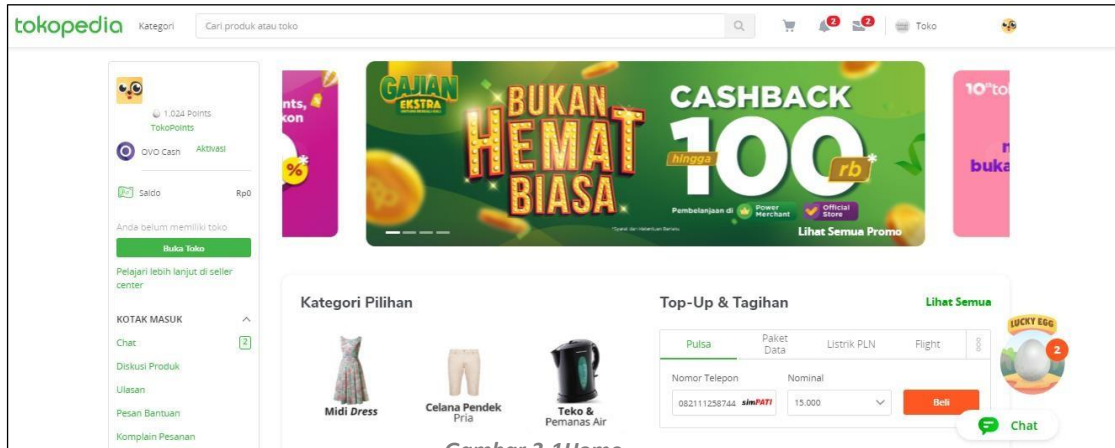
tokopedia Kategori Cari produk atau toko

2 2 Toko

1.024 Points
TokoPoints
OVO Cash Aktivasi
Saldo Rp0
Anda belum memiliki toko
Buka Toko
Pelajari lebih lanjut di seller center
KOTAK MASUK
Chat 2
Diskusi Produk
Ulasan
Pesan Bantuan
Komplain Pesanan

nts,
kon
%*

GAJIAN EKSTRA
BUKAN HEMAT BIASA
CASHBACK
hingga 100 rb*
Pembelanjaan di Power Merchant Official Store
*Syarat dan ketentuan berlaku
Lihat Semua Promo

10*to
n
buka

Kategori Pilihan
Midi Dress
Celana Pendek Pria
Teko & Pemanas Air

Top-Up & Tagihan
Lihat Semua
Pulsa
Paket Data
Listrik PLN
Flight
Nomor Telepon
082111258744 simPATI
Nominal
15.000
Beli

LUCKY EGG
2
Chat

Gambar 2.1 Home